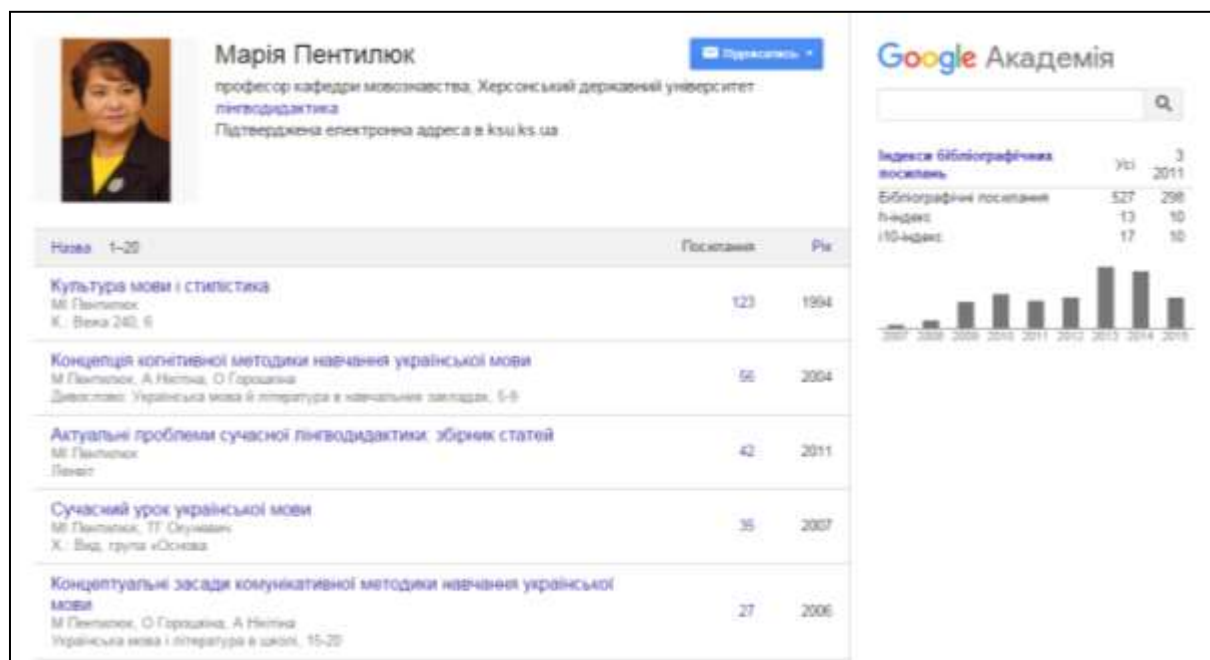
Марія Пентилюк

професор кафедри мовознавства, Херсонський державний університет
лінгводидактика
Підтверджена електронна адреса в ksu.ks.ua

Підписатись

Google Академія

| Назва 1–20 | Посилання | Рік |
|---|---|---|
| Культура мови і стилістика<br>МІ Пентилюк<br>К.: Вежа 240, 6 | 123 | 1994 |
| Концепція когнітивної методики навчання української мови<br>М Пентилюк, А Нікітіна, О Горошкіна<br>Дивослово: Українська мова й література в навчальних закладах, 5-9 | 56 | 2004 |
| Актуальні проблеми сучасної лінгводидактики: збірник статей<br>МІ Пентилюк<br>Ленвіт | 42 | 2011 |
| Сучасний урок української мови<br>МІ Пентилюк, ТГ Окуневич<br>Х.: Вид. група «Основа» | 35 | 2007 |
| Концептуальні засади комунікативної методики навчання української мови<br>М Пентилюк, О Горошкіна, А Нікітіна<br>Українська мова і література в школі, 15-20 | 27 | 2006 |

| Індекси бібліографічних посилань | Усі | З 2011 |
|---|---|---|
| Бібліографічні посилання | 527 | 298 |
| h-індекс | 13 | 10 |
| i10-індекс | 17 | 10 |

2007 2008 2009 2010 2011 2012 2013 2014 2015